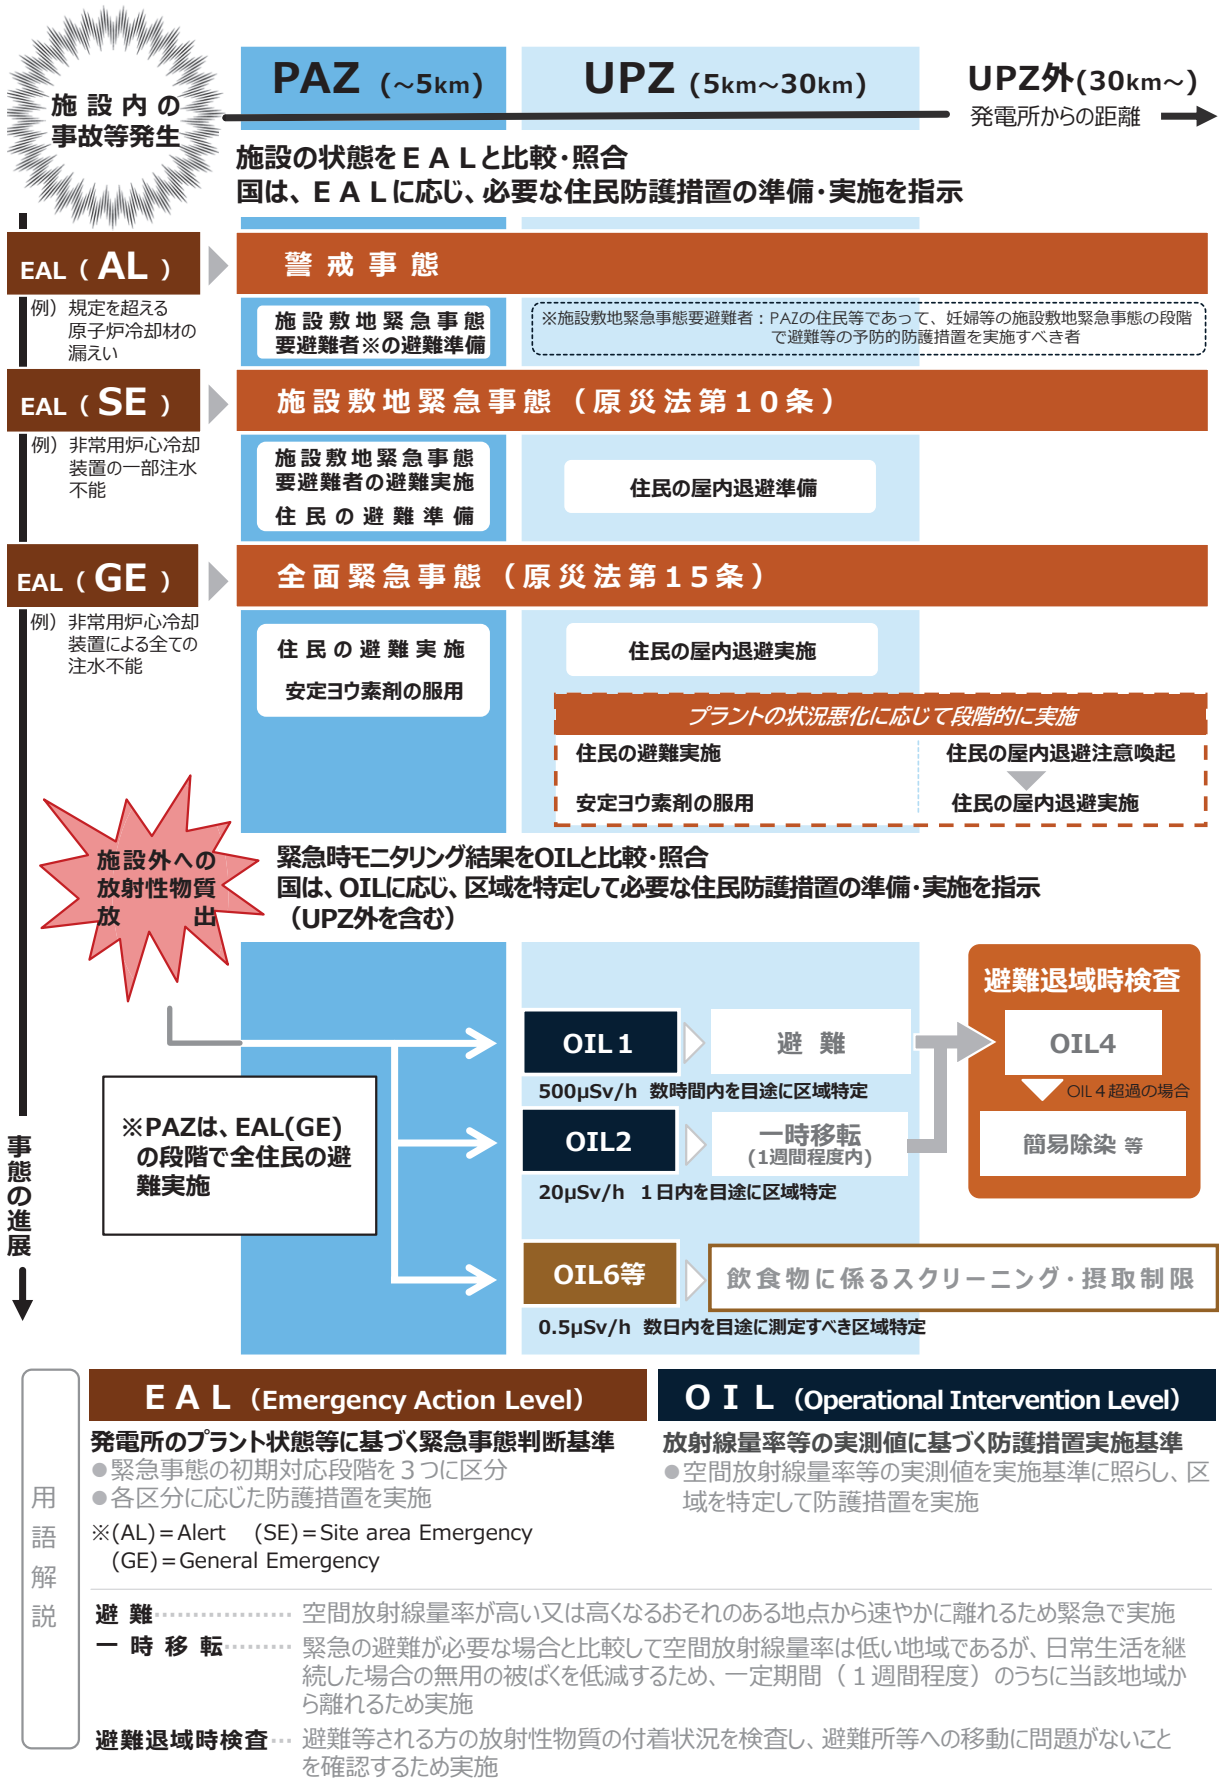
施設内の事故等発生

PAZ（~5km）

UPZ（5km~30km）

UPZ外(30km~)
発電所からの距離

施設の状態をＥＡＬと比較・照合
国は、ＥＡＬに応じ、必要な住民防護措置の準備・実施を指示

EAL（AL）

警戒事態

例）規定を超える原子炉冷却材の漏えい

施設敷地緊急事態要避難者※の避難準備

※施設敷地緊急事態要避難者：PAZの住民等であって、妊婦等の施設敷地緊急事態の段階で避難等の予防的防護措置を実施すべき者

EAL（SE）

施設敷地緊急事態（原災法第１０条）

例）非常用炉心冷却装置の一部注水不能

施設敷地緊急事態要避難者の避難実施
住民の避難準備

住民の屋内退避準備

EAL（GE）

全面緊急事態（原災法第１５条）

例）非常用炉心冷却装置による全ての注水不能

住民の避難実施
安定ヨウ素剤の服用

住民の屋内退避実施

プラントの状況悪化に応じて段階的に実施

住民の避難実施
安定ヨウ素剤の服用

住民の屋内退避注意喚起
住民の屋内退避実施

施設外への放射性物質放出

緊急時モニタリング結果をOILと比較・照合
国は、OILに応じ、区域を特定して必要な住民防護措置の準備・実施を指示（UPZ外を含む）

避難退域時検査

OIL 1
避難
500μSv/h 数時間内を目途に区域特定

OIL4
OIL４超過の場合
簡易除染 等

※PAZは、EAL(GE)の段階で全住民の避難実施

OIL2
一時移転（1週間程度内）
20μSv/h １日内を目途に区域特定

OIL6等
飲食物に係るスクリーニング・摂取制限
0.5μSv/h 数日内を目途に測定すべき区域特定

事態の進展

用語解説

ＥＡＬ（Emergency Action Level）
発電所のプラント状態等に基づく緊急事態判断基準
●緊急事態の初期対応段階を３つに区分
●各区分に応じた防護措置を実施
※(AL)＝Alert (SE)＝Site area Emergency
(GE)＝General Emergency

ＯＩＬ（Operational Intervention Level）
放射線量率等の実測値に基づく防護措置実施基準
●空間放射線量率等の実測値を実施基準に照らし、区域を特定して防護措置を実施

避難……空間放射線量率が高い又は高くなるおそれのある地点から速やかに離れるため緊急で実施
一時移転……緊急の避難が必要な場合と比較して空間放射線量率は低い地域であるが、日常生活を継続した場合の無用の被ばくを低減するため、一定期間（１週間程度）のうちに当該地域から離れるため実施
避難退域時検査…避難等される方の放射性物質の付着状況を検査し、避難所等への移動に問題がないことを確認するため実施